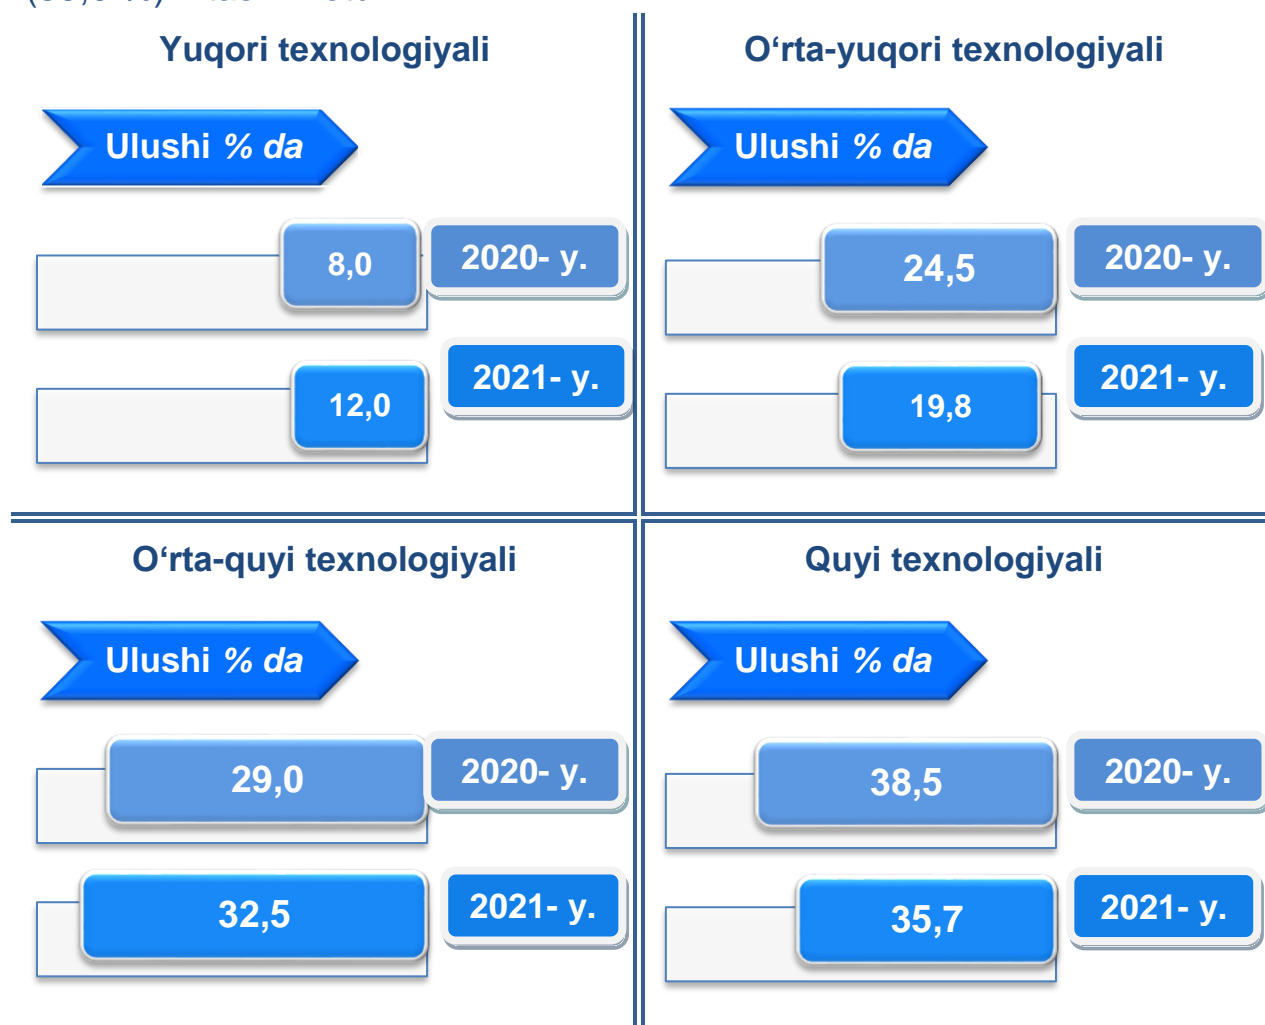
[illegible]

Yuqori texnologiyali

Ulushi % da

8,0

2020- y.

12,0

2021- y.

O‘rta-yuqori texnologiyali

Ulushi % da

24,5

2020- y.

19,8

2021- y.

O‘rta-quyi texnologiyali

Ulushi % da

29,0

2020- y.

32,5

2021- y.

Quyi texnologiyali

Ulushi % da

38,5

2020- y.

35,7

2021- y.